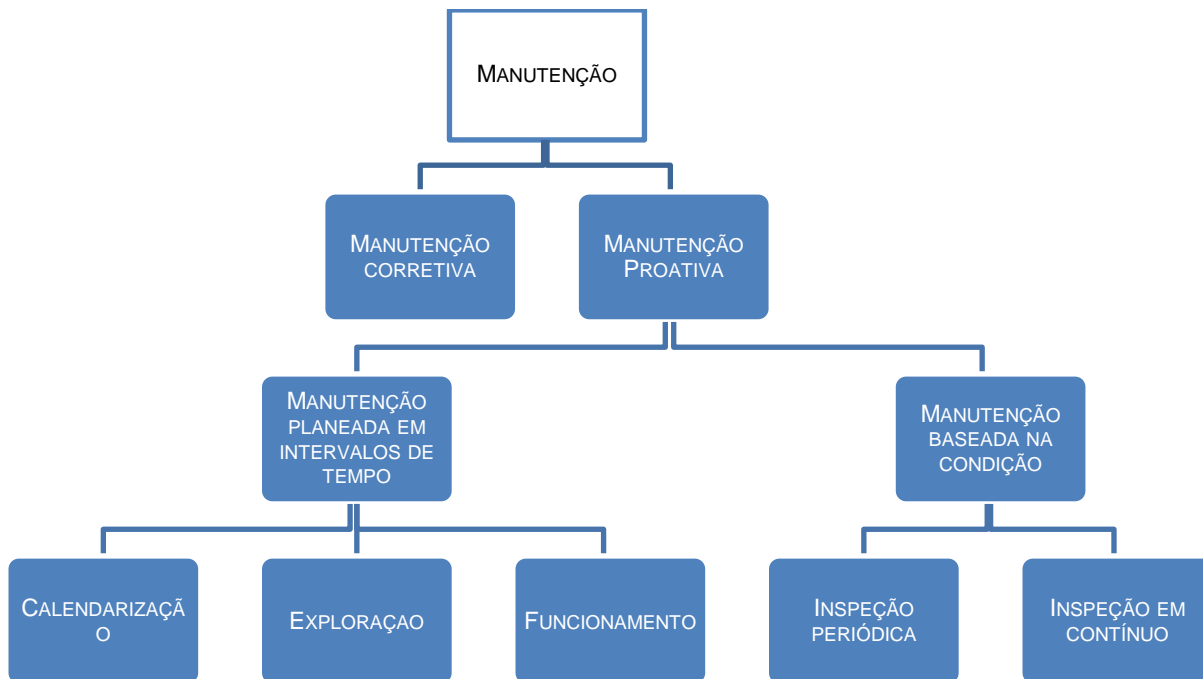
Manutenção

Manutenção corretiva

Manutenção Proativa

Manutenção planeada em intervalos de tempo

Manutenção baseada na condição

Calendarizaçã o

Exploraçao

Funcionamento

Inspeção periódica

Inspeção em contínuo